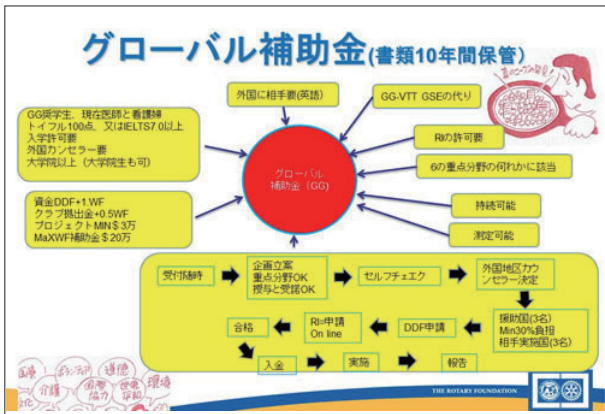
グローバル補助金(書類10年間保管)

外国に相手要(英語)

GG-VTT GSEの代り

GG奨学生、現在医師と看護婦
トイフル100点、又はIELTS7.0以上
入学許可要
外国カンセラー要
大学院以上(大学院生も可)

RIの許可要

6の重点分野の何れかに該当

グローバル
補助金(GG)

資金DDF+1.WF
クラブ拠出金+0.5WF
プロジェクトMIN$3万
MaXWF補助金$20万

持続可能

測定可能

受付随時

企画立案
重点分野OK
授与と受領OK

セルフチェエク

外国地区カウンセラー決定

援助国(3名)
Min30%負担
相手実施国(3名)

DDF申請

RI申請
On line

合格

入金

実施

報告

THE ROTARY FOUNDATION